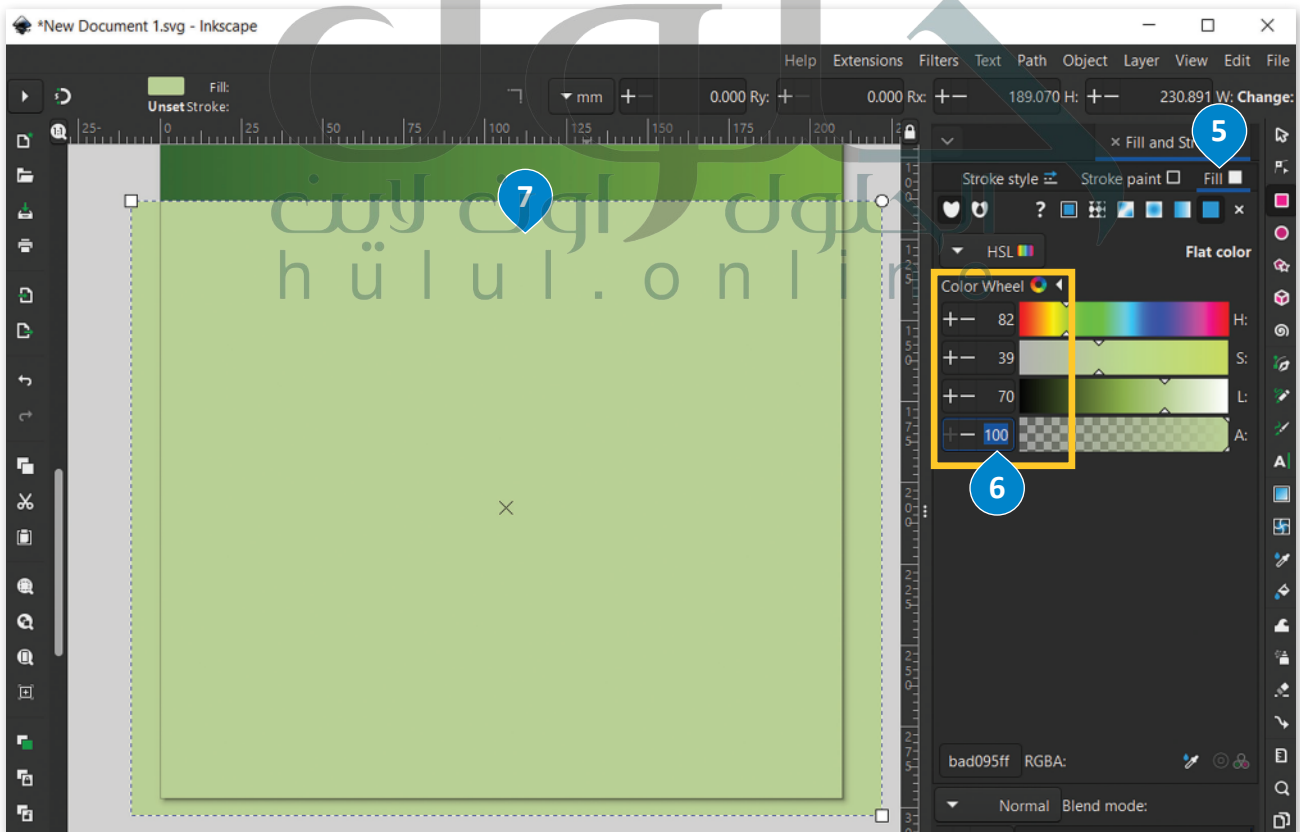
*New Document 1.svg - Inkscape

Help Extensions Filters Text Path Object Layer View Edit File

Fill:
Unset Stroke:

mm 0.000 Ry: 0.000 Rx: 189.070 H: 230.891 W: Change:

25 0 25 50 75 100 125 150 175 200

Fill and Str
5

Stroke style Stroke paint Fill

7

HSL Flat color

Color Wheel

82 H:
39 S:
70 L:
100 A:

6

bad095ff RGBA:

Normal Blend mode:

حلول اونلاين
hülul.online